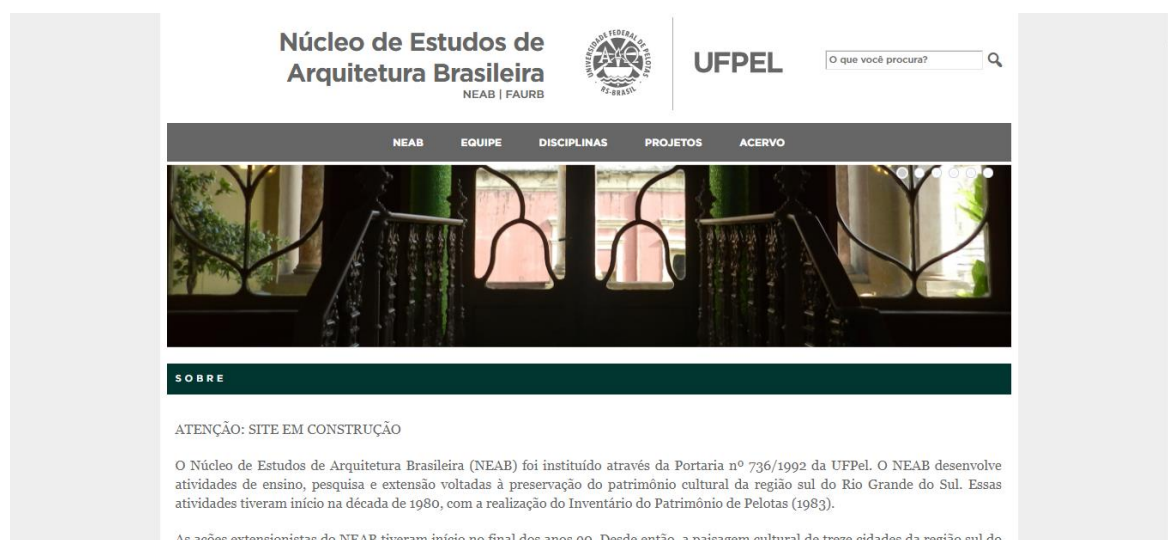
Núcleo de Estudos de Arquitetura Brasileira
NEAB | FAURB

UNIVERSIDADE FEDERAL DE PELOTAS
RS-BRASIL

UFPEL

O que você procura?

NEAB EQUIPE DISCIPLINAS PROJETOS ACERVO

SOBRE

ATENÇÃO: SITE EM CONSTRUÇÃO

O Núcleo de Estudos de Arquitetura Brasileira (NEAB) foi instituído através da Portaria nº 736/1992 da UFPel. O NEAB desenvolve atividades de ensino, pesquisa e extensão voltadas à preservação do patrimônio cultural da região sul do Rio Grande do Sul. Essas atividades tiveram início na década de 1980, com a realização do Inventário do Patrimônio de Pelotas (1983).

As ações extensionistas do NEAB tiveram início no final dos anos 90. Desde então, a paisagem cultural de treze cidades da região sul do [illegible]